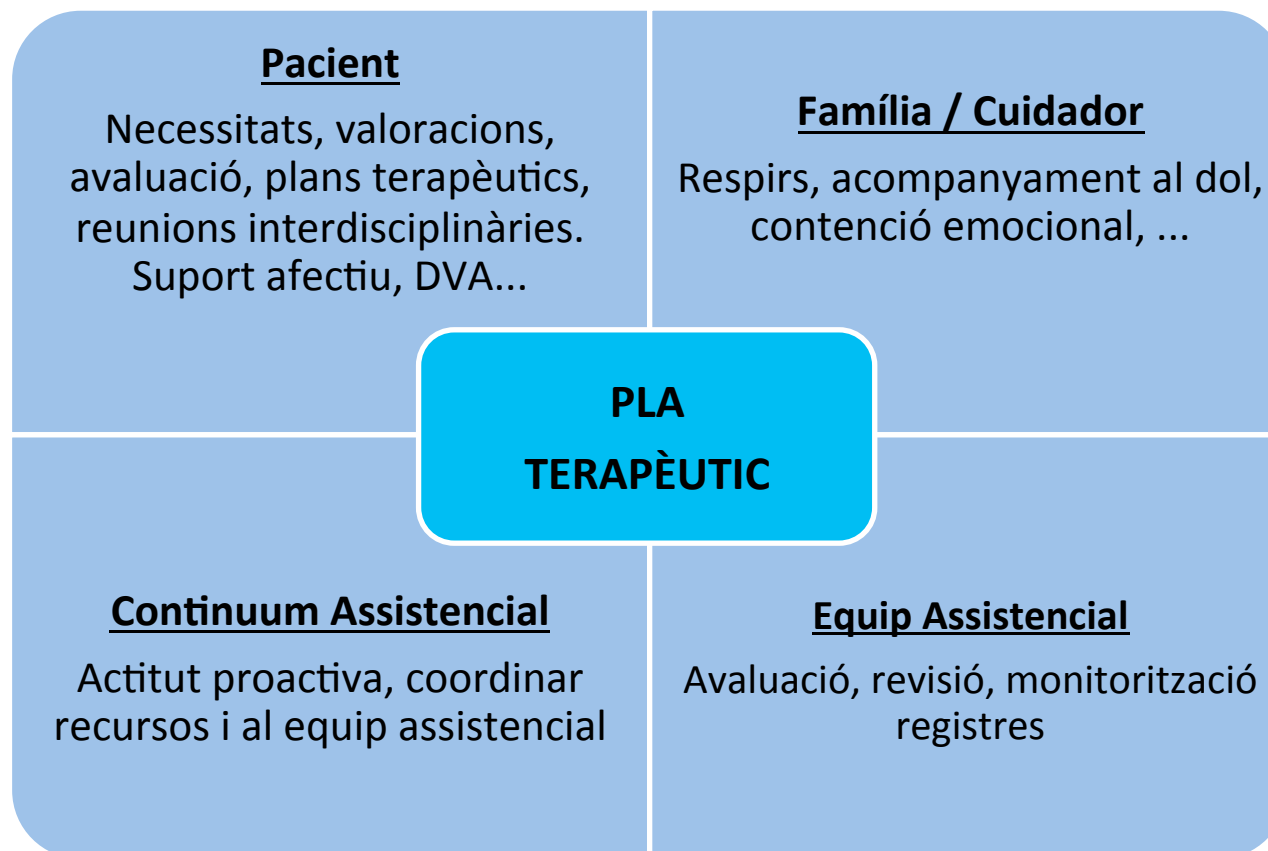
Pacient

Necessitats, valoracions, avaluació, plans terapèutics, reunions interdisciplinàries. Suport afectiu, DVA...

Família / Cuidador

Respirs, acompanyament al dol, contenció emocional, ...

PLA

TERAPÈUTIC

Continuum Assistencial

Actitut proactiva, coordinar recursos i al equip assistencial

Equip Assistencial

Avaluació, revisió, monitorització registres